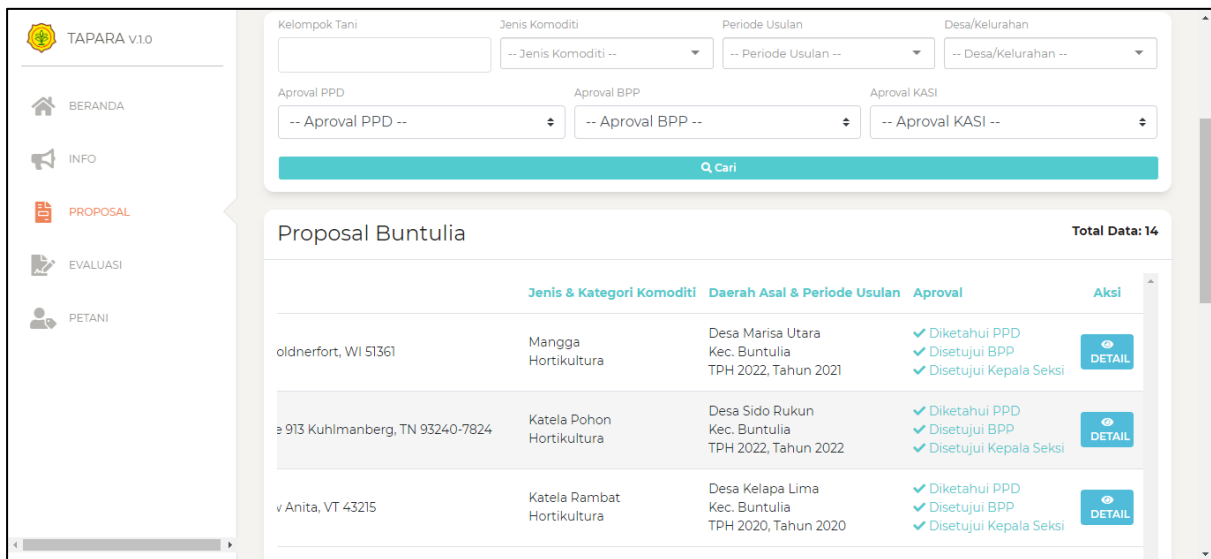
TAPARA v.1.0

BERANDA

INFO

PROPOSAL

EVALUASI

PETANI

Kelompok Tani

Jenis Komoditi
-- Jenis Komoditi --

Periode Usulan
-- Periode Usulan --

Desa/Kelurahan
-- Desa/Kelurahan --

Aproval PPD
-- Aproval PPD --

Aproval BPP
-- Aproval BPP --

Aproval KASI
-- Aproval KASI --

Cari

Proposal Buntulia

Total Data: 14

| | Jenis & Kategori Komoditi | Daerah Asal & Periode Usulan | Aproval | Aksi |
|---|---|---|---|---|
| oldnerfort, WI 51361 | Mangga Hortikultura | Desa Marisa Utara Kec. Buntulia TPH 2022, Tahun 2021 | Diketahui PPD Disetujui BPP Disetujui Kepala Seksi | DETAIL |
| e 913 Kuhlmanberg, TN 93240-7824 | Katela Pohon Hortikultura | Desa Sido Rukun Kec. Buntulia TPH 2022, Tahun 2022 | Diketahui PPD Disetujui BPP Disetujui Kepala Seksi | DETAIL |
| v Anita, VT 43215 | Katela Rambat Hortikultura | Desa Kelapa Lima Kec. Buntulia TPH 2020, Tahun 2020 | Diketahui PPD Disetujui BPP Disetujui Kepala Seksi | DETAIL |